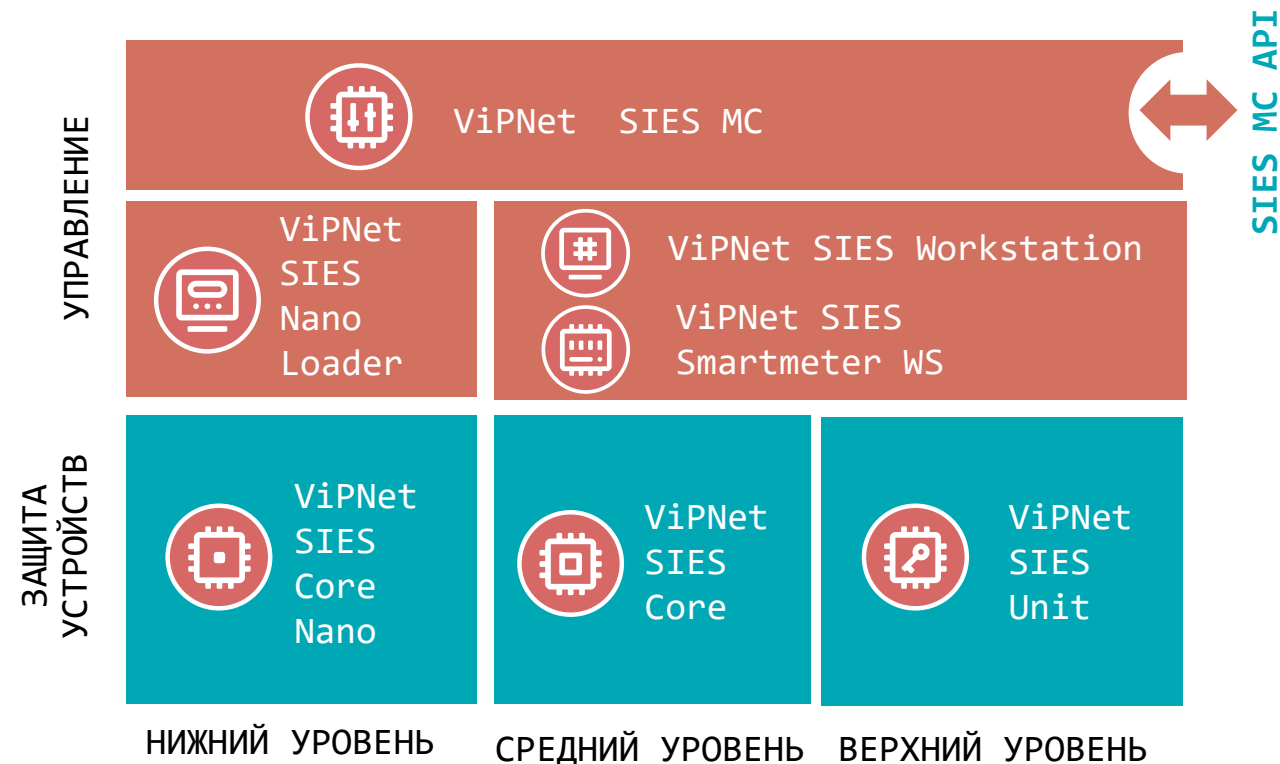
УПРАВЛЕНИЕ

ViPNet SIES MC

SIES MC API

ViPNet SIES Nano Loader

ViPNet SIES Workstation

ViPNet SIES Smartmeter WS

ЗАЩИТА УСТРОЙСТВ

ViPNet SIES Core Nano

ViPNet SIES Core

ViPNet SIES Unit

НИЖНИЙ УРОВЕНЬ

СРЕДНИЙ УРОВЕНЬ

ВЕРХНИЙ УРОВЕНЬ